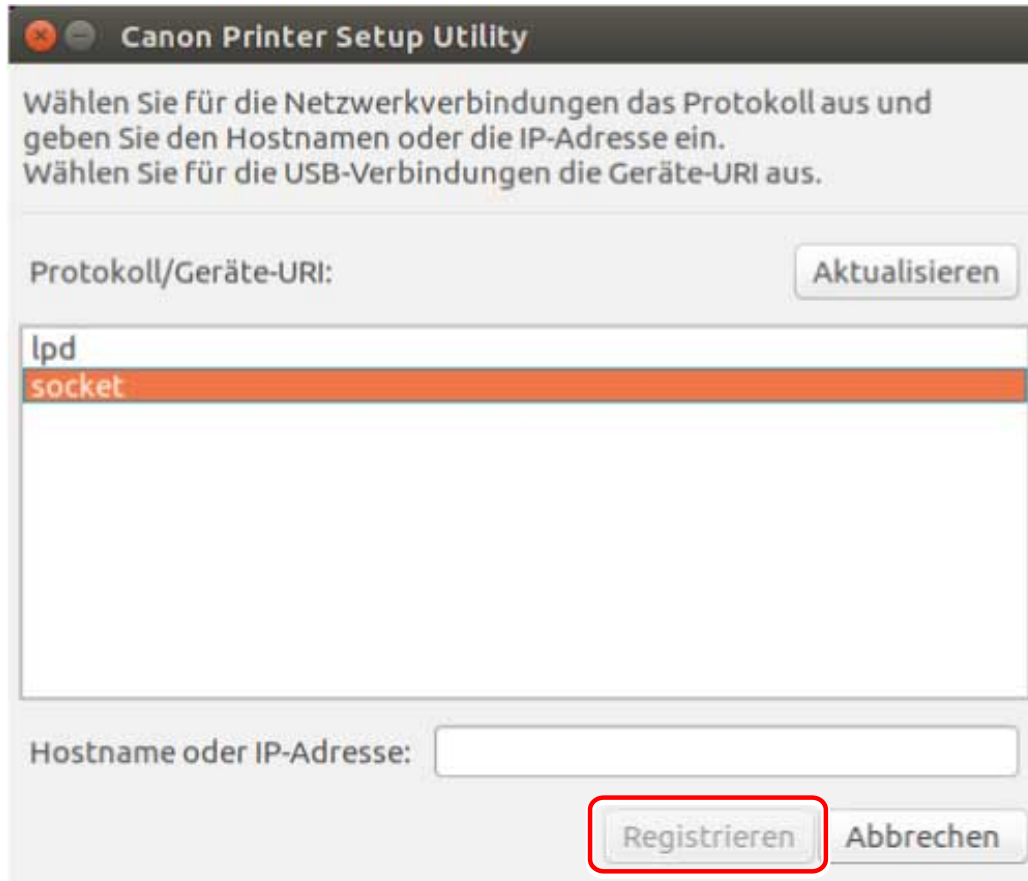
Canon Printer Setup Utility

Wählen Sie für die Netzwerkverbindungen das Protokoll aus und geben Sie den Hostnamen oder die IP-Adresse ein.
Wählen Sie für die USB-Verbindungen die Geräte-URI aus.

Protokoll/Geräte-URI:

Aktualisieren

lpd
socket

Hostname oder IP-Adresse:

Registrieren

Abbrechen